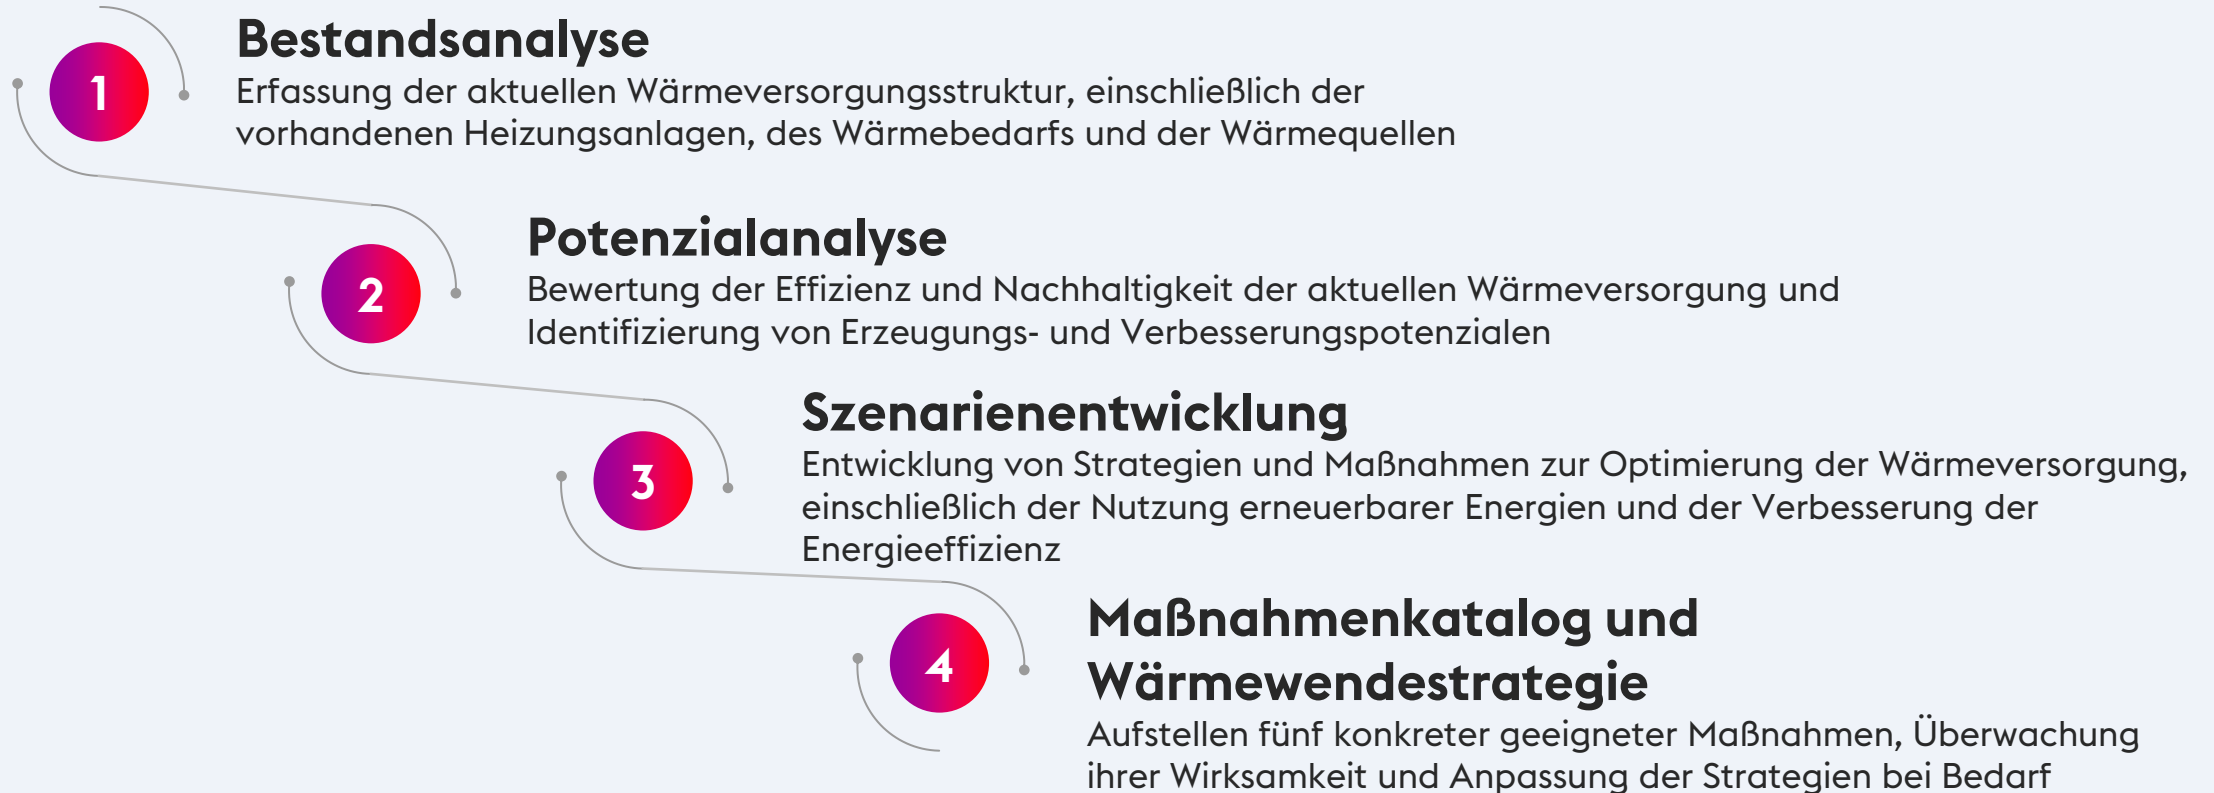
1

Bestandsanalyse
Erfassung der aktuellen Wärmeversorgungsstruktur, einschließlich der vorhandenen Heizungsanlagen, des Wärmebedarfs und der Wärmequellen

2

Potenzialanalyse
Bewertung der Effizienz und Nachhaltigkeit der aktuellen Wärmeversorgung und Identifizierung von Erzeugungs- und Verbesserungspotenzialen

3

Szenarienentwicklung
Entwicklung von Strategien und Maßnahmen zur Optimierung der Wärmeversorgung, einschließlich der Nutzung erneuerbarer Energien und der Verbesserung der Energieeffizienz

4

Maßnahmenkatalog und Wärmewendestrategie
Aufstellen fünf konkreter geeigneter Maßnahmen, Überwachung ihrer Wirksamkeit und Anpassung der Strategien bei Bedarf